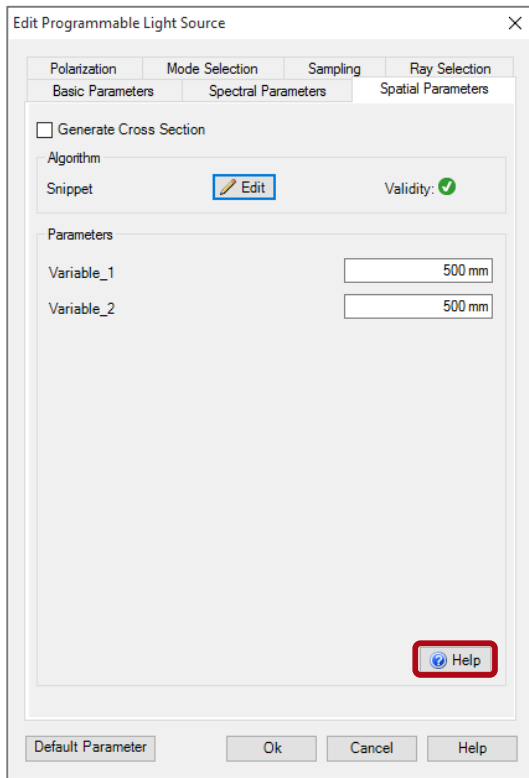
Edit Programmable Light Source

Polarization
Mode Selection
Sampling
Ray Selection
Basic Parameters
Spectral Parameters
Spatial Parameters

Generate Cross Section

Algorithm
Snippet
Edit
Validity:

Parameters
Variable_1
500 mm
Variable_2
500 mm

Help

Default Parameter
Ok
Cancel
Help